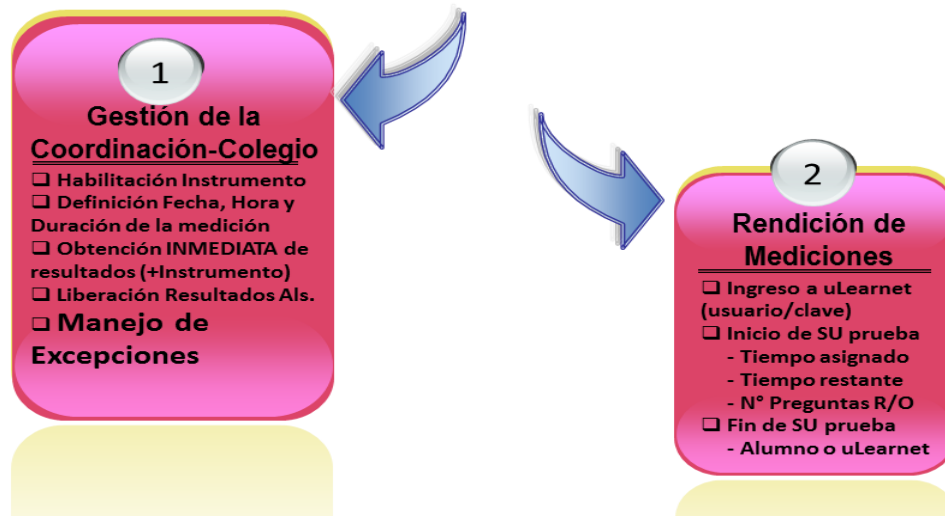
1

Gestión de la Coordinación-Colegio

❑ Habilitación Instrumento
❑ Definición Fecha, Hora y Duración de la medición
❑ Obtención INMEDIATA de resultados (+Instrumento)
❑ Liberación Resultados Als.
❑ Manejo de Excepciones

2

Rendición de Mediciones

❑ Ingreso a uLearnet (usuario/clave)
❑ Inicio de SU prueba
- Tiempo asignado
- Tiempo restante
- N° Preguntas R/O
❑ Fin de SU prueba
- Alumno o uLearnet